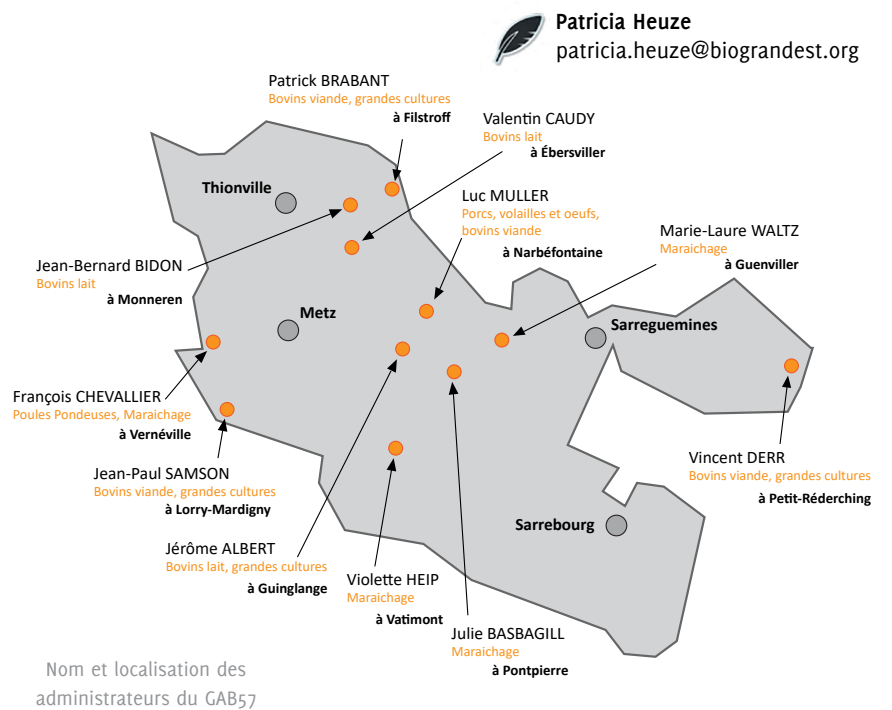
Patricia Heuze
patricia.heuze@biograndest.org

Patrick BRABANT
Bovins viande, grandes cultures
à Filstroff

Valentin CAUDY
Bovins lait
à Ébersviller

Thionville

Luc MULLER
Porcs, volailles et oeufs, bovins viande
à Narbéfontaine

Marie-Laure WALTZ
Maraichage
à Guenviller

Jean-Bernard BIDON
Bovins lait
à Monneren

Metz

Sarreguemines

François CHEVALLIER
Poules Pondeuses, Maraichage
à Vernéville

Jean-Paul SAMSON
Bovins viande, grandes cultures
à Lorry-Mardigny

Vincent DERR
Bovins viande, grandes cultures
à Petit-Réderching

Sarrebourg

Jérôme ALBERT
Bovins lait, grandes cultures
à Guinglange

Violette HEIP
Maraichage
à Vatimont

Julie BASBAGILL
Maraichage
à Pontpierre

Nom et localisation des administrateurs du GAB57